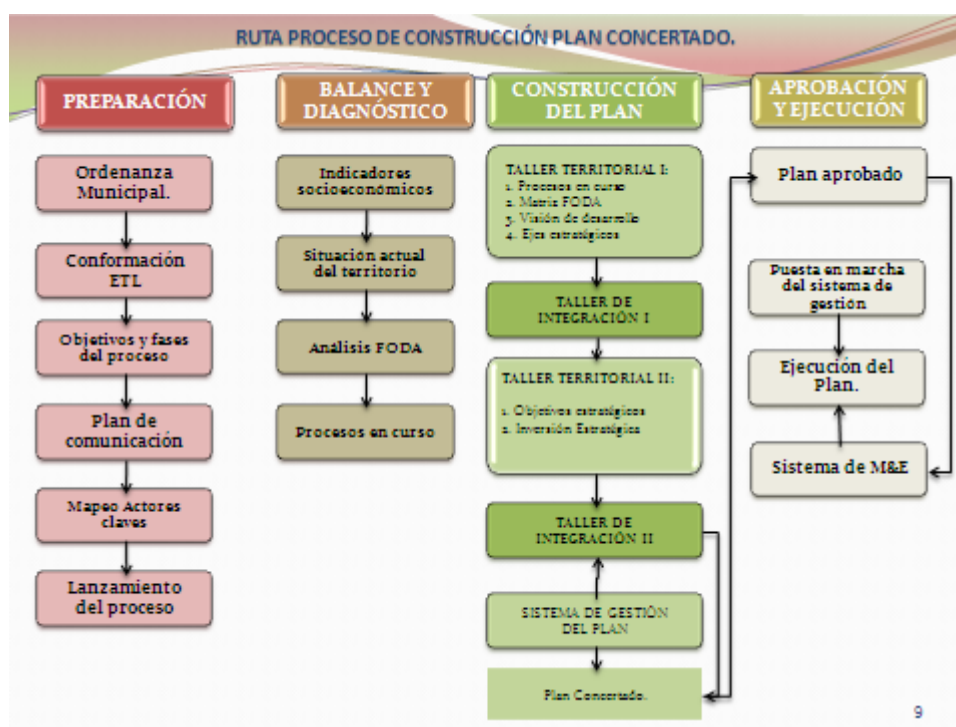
RUTA PROCESO DE CONSTRUCCIÓN PLAN CONCERTADO.

PREPARACIÓN

Ordenanza Municipal.

Conformación ETL

Objetivos y fases del proceso

Plan de comunicación

Mapeo Actores claves

Lanzamiento del proceso

BALANCE Y DIAGNÓSTICO

Indicadores socioeconómicos

Situación actual del territorio

Análisis FODA

Procesos en curso

CONSTRUCCIÓN DEL PLAN

TALLER TERRITORIAL I:
1. Procesos en curso
2. Matriz FODA
3. Visión de desarrollo
4. Ejes estratégicos

TALLER DE INTEGRACIÓN I

TALLER TERRITORIAL II:
1. Objetivos estratégicos
2. Inversión Estratégica

TALLER DE INTEGRACIÓN II

SISTEMA DE GESTIÓN DEL PLAN

Plan Concertado.

APROBACIÓN Y EJECUCIÓN

Plan aprobado

Puesta en marcha del sistema de gestión

Ejecución del Plan.

Sistema de M&E

9